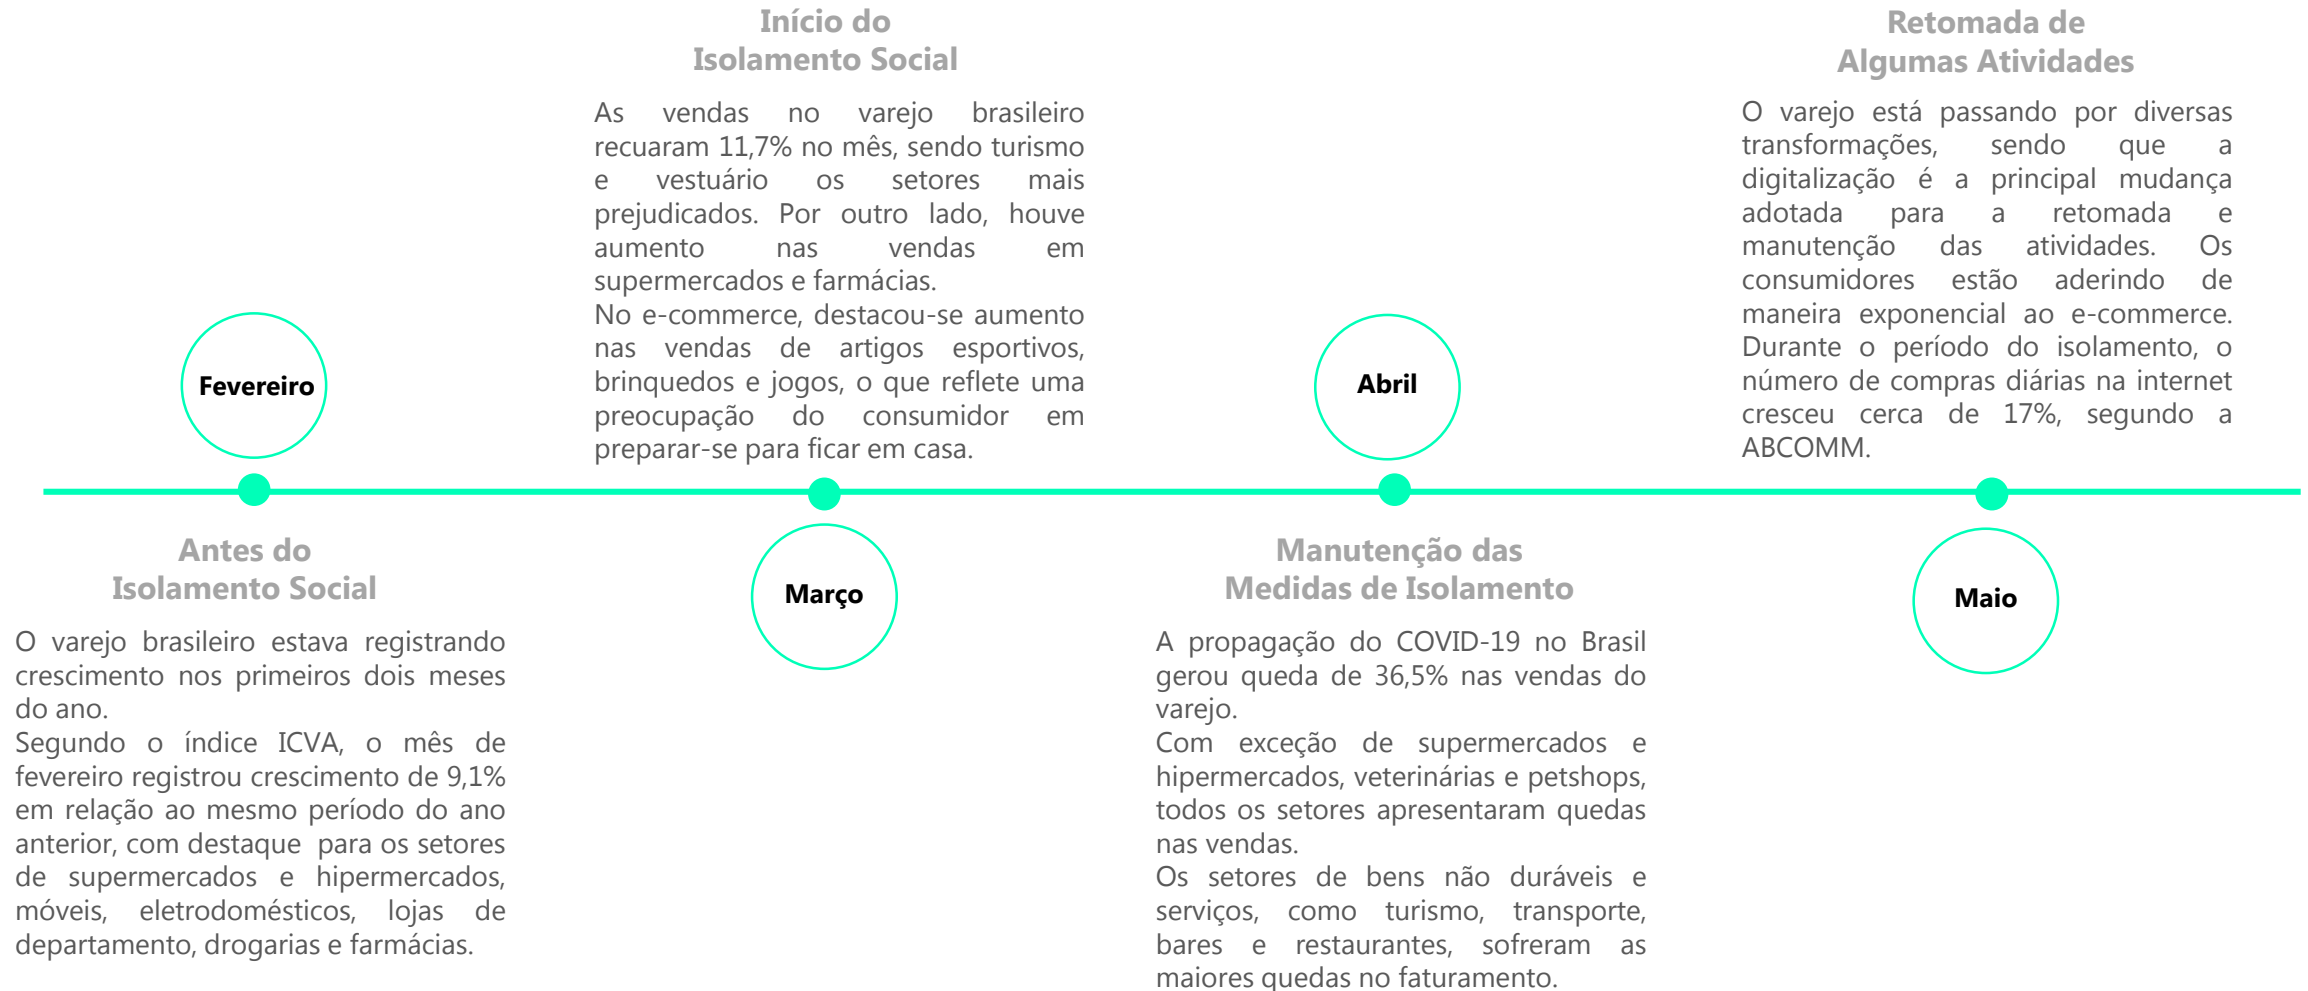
Início do
Isolamento Social

As vendas no varejo brasileiro recuaram 11,7% no mês, sendo turismo e vestuário os setores mais prejudicados. Por outro lado, houve aumento nas vendas em supermercados e farmácias.
No e-commerce, destacou-se aumento nas vendas de artigos esportivos, brinquedos e jogos, o que reflete uma preocupação do consumidor em preparar-se para ficar em casa.

Retomada de
Algumas Atividades

O varejo está passando por diversas transformações, sendo que a digitalização é a principal mudança adotada para a retomada e manutenção das atividades. Os consumidores estão aderindo de maneira exponencial ao e-commerce. Durante o período do isolamento, o número de compras diárias na internet cresceu cerca de 17%, segundo a ABCOMM.

Fevereiro

Abril

Antes do
Isolamento Social

O varejo brasileiro estava registrando crescimento nos primeiros dois meses do ano.
Segundo o índice ICVA, o mês de fevereiro registrou crescimento de 9,1% em relação ao mesmo período do ano anterior, com destaque para os setores de supermercados e hipermercados, móveis, eletrodomésticos, lojas de departamento, drogarias e farmácias.

Março

Manutenção das
Medidas de Isolamento

A propagação do COVID-19 no Brasil gerou queda de 36,5% nas vendas do varejo.
Com exceção de supermercados e hipermercados, veterinárias e petshops, todos os setores apresentaram quedas nas vendas.
Os setores de bens não duráveis e serviços, como turismo, transporte, bares e restaurantes, sofreram as maiores quedas no faturamento.

Maio